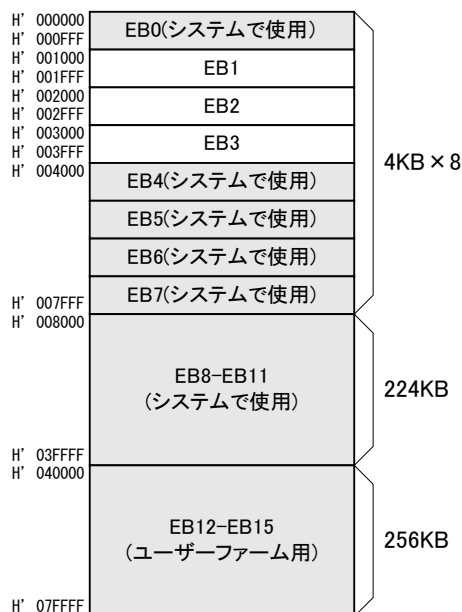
H' 000000
H' 000FFF
EB0(システムで使用)

H' 001000
H' 001FFF
EB1

H' 002000
H' 002FFF
EB2

H' 003000
H' 003FFF
EB3

H' 004000
EB4(システムで使用)

EB5(システムで使用)

EB6(システムで使用)

H' 007FFF
EB7(システムで使用)

4KB × 8

H' 008000
EB8-EB11
(システムで使用)
H' 03FFFF

224KB

H' 040000
EB12-EB15
(ユーザーファーム用)
H' 07FFFF

256KB